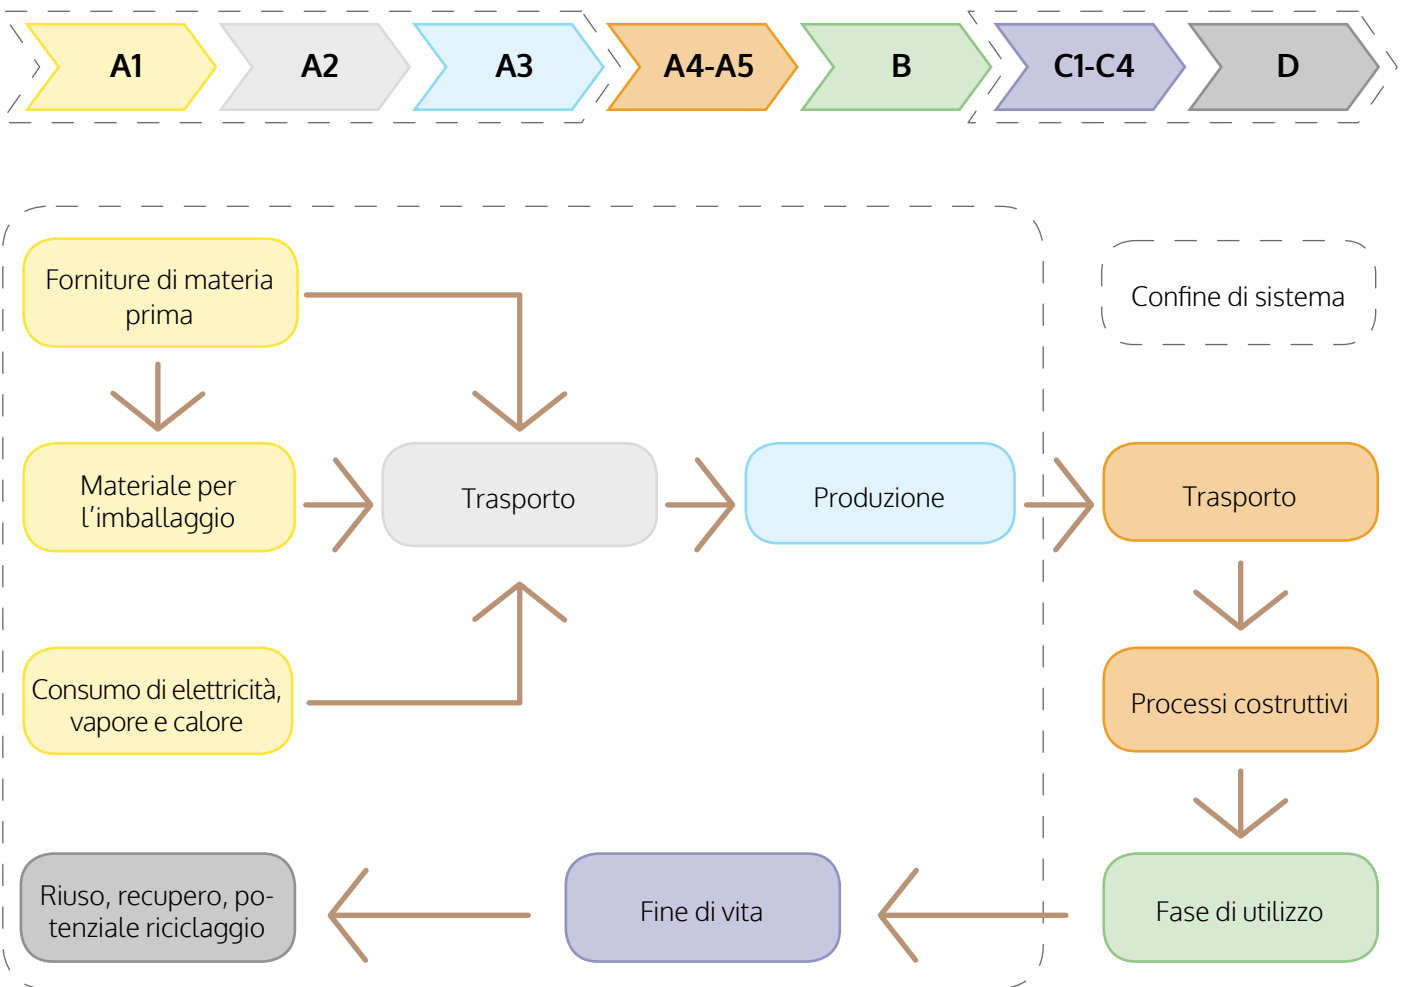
A1
A2
A3
A4-A5
B
C1-C4
D

Forniture di materia prima

Confine di sistema

Materiale per l’imballaggio

Trasporto

Produzione

Trasporto

Processi costruttivi

Consumo di elettricità, vapore e calore

Riuso, recupero, potenziale riciclaggio

Fine di vita

Fase di utilizzo